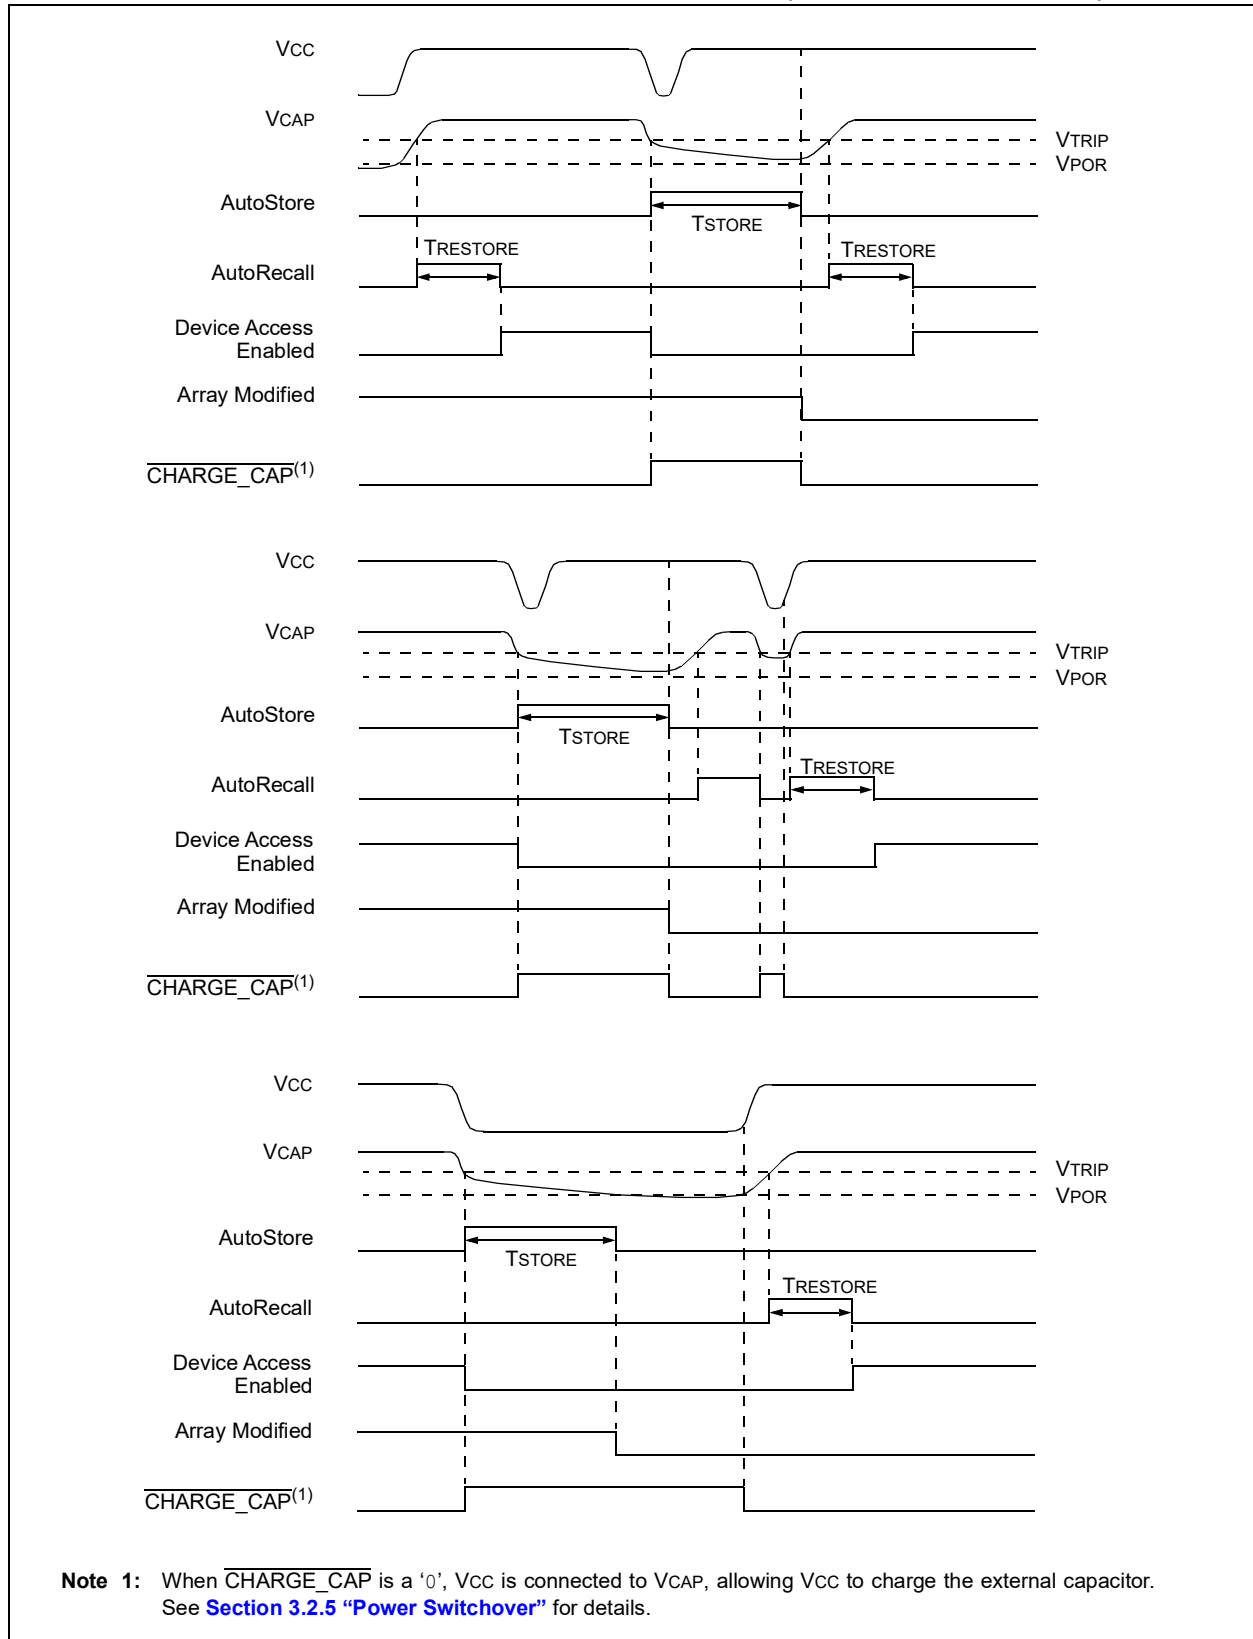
VCC

VCAP

VTRIP

VPOR

AutoStore

TSTORE

TRESTORE

AutoRecall

TRESTORE

Device Access Enabled

Array Modified

$\overline{\text{CHARGE\_CAP}}^{(1)}$

VCC

VCAP

VTRIP

VPOR

AutoStore

TSTORE

TRESTORE

AutoRecall

Device Access Enabled

Array Modified

$\overline{\text{CHARGE\_CAP}}^{(1)}$

VCC

VCAP

VTRIP

VPOR

AutoStore

TSTORE

TRESTORE

AutoRecall

Device Access Enabled

Array Modified

$\overline{\text{CHARGE\_CAP}}^{(1)}$

Note 1: When $\overline{\text{CHARGE\_CAP}}$ is a '0', VCC is connected to VCAP, allowing VCC to charge the external capacitor. See Section 3.2.5 "Power Switchover" for details.